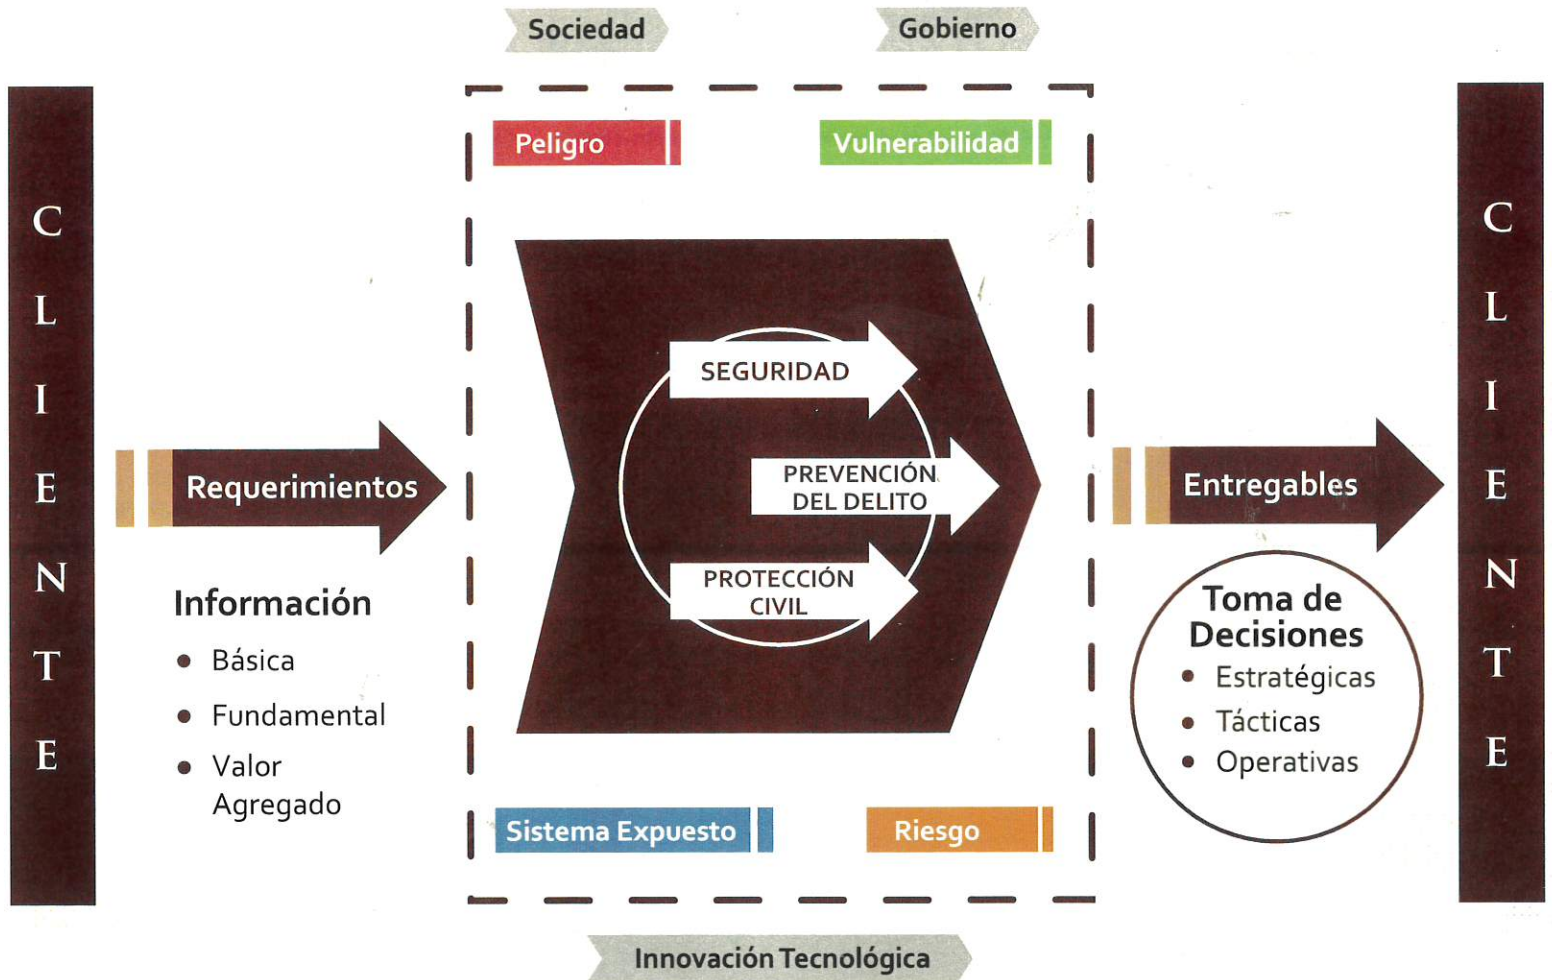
Sociedad

Gobierno

CLIENTE

Requerimientos

Información

- Básica
- Fundamental
- Valor Agregado

Peligro

Vulnerabilidad

SEGURIDAD

PREVENCIÓN DEL DELITO

PROTECCIÓN CIVIL

Sistema Expuesto

Riesgo

Entregables

Toma de Decisiones

- Estratégicas
- Tácticas
- Operativas

CLIENTE

Innovación Tecnológica